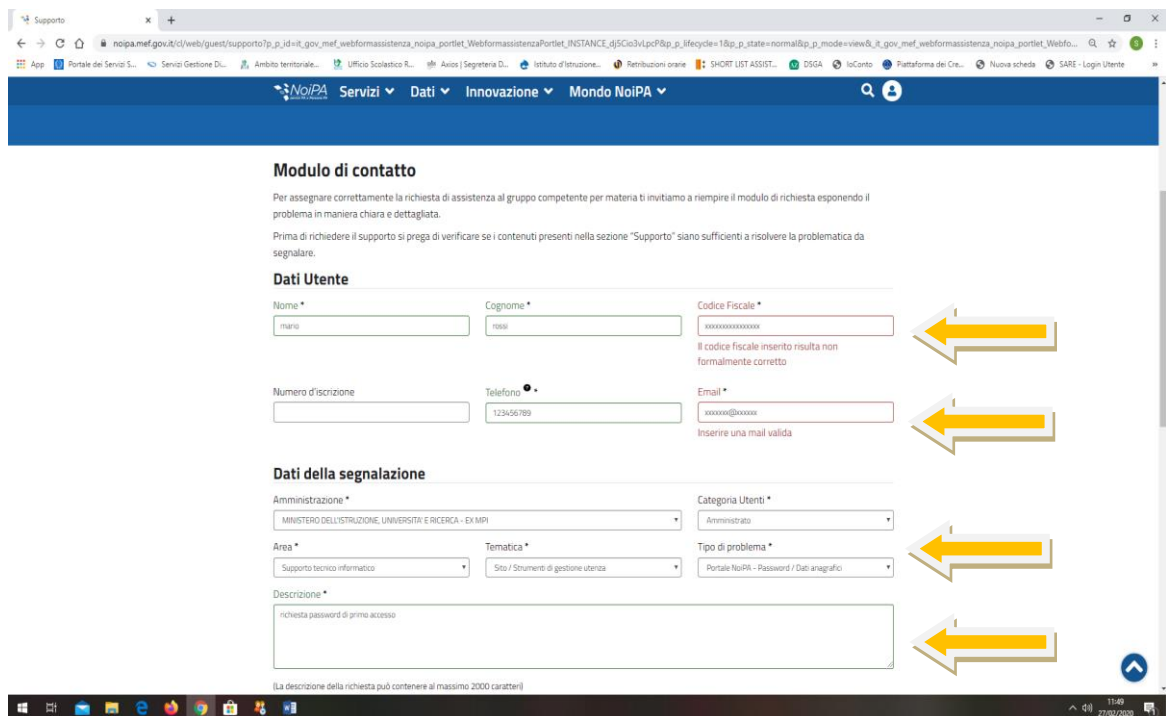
Supporto × +

noipa.mef.gov.it/cl/web/guest/supporto?p_p_id=it_gov_mef_webformassistenza_noipa_portlet_WebformassistenzaPortlet_INSTANCE_dj5Cio3vLpcP&p_p_lifecycle=1&p_p_state=normal&p_p_mode=view&_it_gov_mef_webformassistenza_noipa_portlet_Webfo...

App Portale dei Servizi S... Servizi Gestione Di... Ambito territoriale... Ufficio Scolastico R... Axios | Segreteria D... Istituto d'Istruzione... Retribuzioni orarie SHORT LIST ASSIST... DSGA IoConto Piattaforma dei Cre... Nuova scheda SARE - Login Utente

NoiPA Servizi Dati Innovazione Mondo NoiPA

Modulo di contatto

Per assegnare correttamente la richiesta di assistenza al gruppo competente per materia ti invitiamo a riempire il modulo di richiesta esponendo il problema in maniera chiara e dettagliata.

Prima di richiedere il supporto si prega di verificare se i contenuti presenti nella sezione "Supporto" siano sufficienti a risolvere la problematica da segnalare.

Dati Utente

Nome *
mario

Cognome *
rossi

Codice Fiscale *
xxxxxxxxxxxxxxxx
Il codice fiscale inserito risulta non formalmente corretto

Numero d'iscrizione

Telefono *
123456789

Email *
xxxxxxx@xxxxxx
Inserire una mail valida

Dati della segnalazione

Amministrazione *
MINISTERO DELL'ISTRUZIONE, UNIVERSITA' E RICERCA - EX MPI

Categoria Utenti *
Amministrato

Area *
Supporto tecnico informatico

Tematica *
Sito / Strumenti di gestione utenza

Tipo di problema *
Portale NoiPA - Password / Dati anagrafici

Descrizione *
richiesta password di primo accesso

(La descrizione della richiesta può contenere al massimo 2000 caratteri)

11:49
27/02/2020